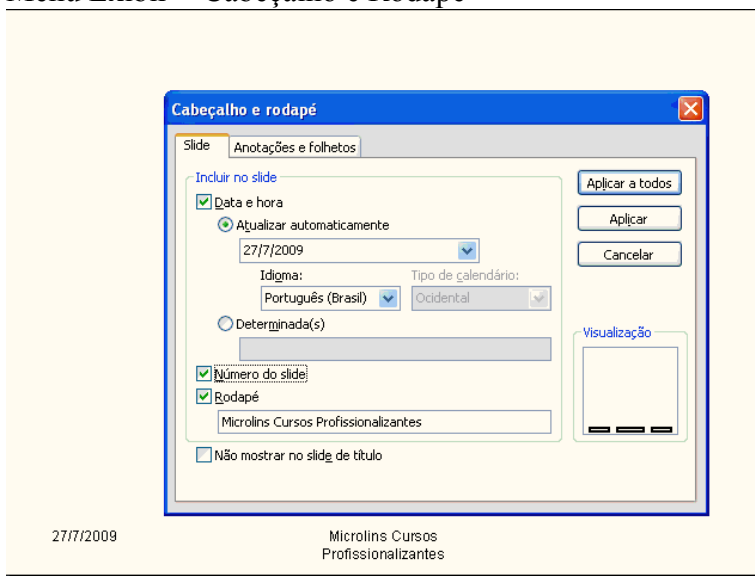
Menu Exibir – Cabeçalho e Rodapé

Cabeçalho e rodapé

Slide | Anotações e folhetos

Incluir no slide

Data e hora

Atualizar automaticamente

27/7/2009

Idioma: Tipo de calendário:

Português (Brasil) Ocidental

Determinada(s)

Número do slide

Rodapé

Microlins Cursos Profissionalizantes

Não mostrar no slide de título

Aplicar a todos

Aplicar

Cancelar

Visualização

27/7/2009

Microlins Cursos Profissionalizantes